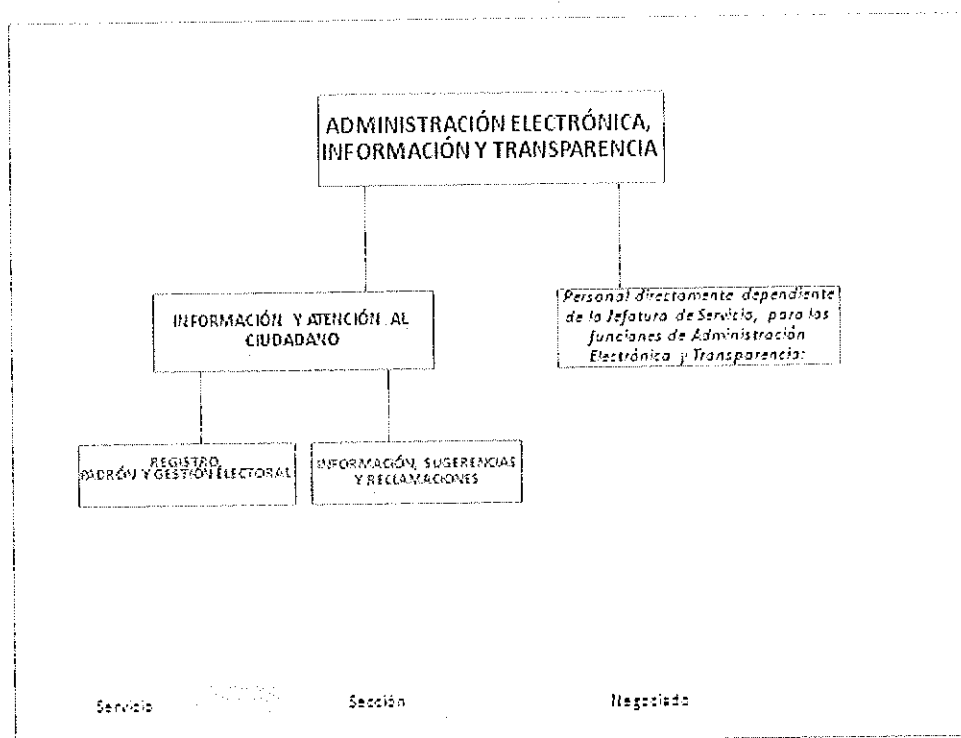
ADMINISTRACIÓN ELECTRÓNICA, INFORMACIÓN Y TRANSPARENCIA

INFORMACIÓN Y ATENCIÓN AL CIUDADANO

Personal directamente dependiente de la Jefatura de Servicio, para las funciones de Administración Electrónica y Transparencia:

REGISTRO, PADRÓN Y GESTIÓN ELECTORAL

INFORMACIÓN, SUGERENCIAS Y RECLAMACIONES

Servicio

Sección

Negociado